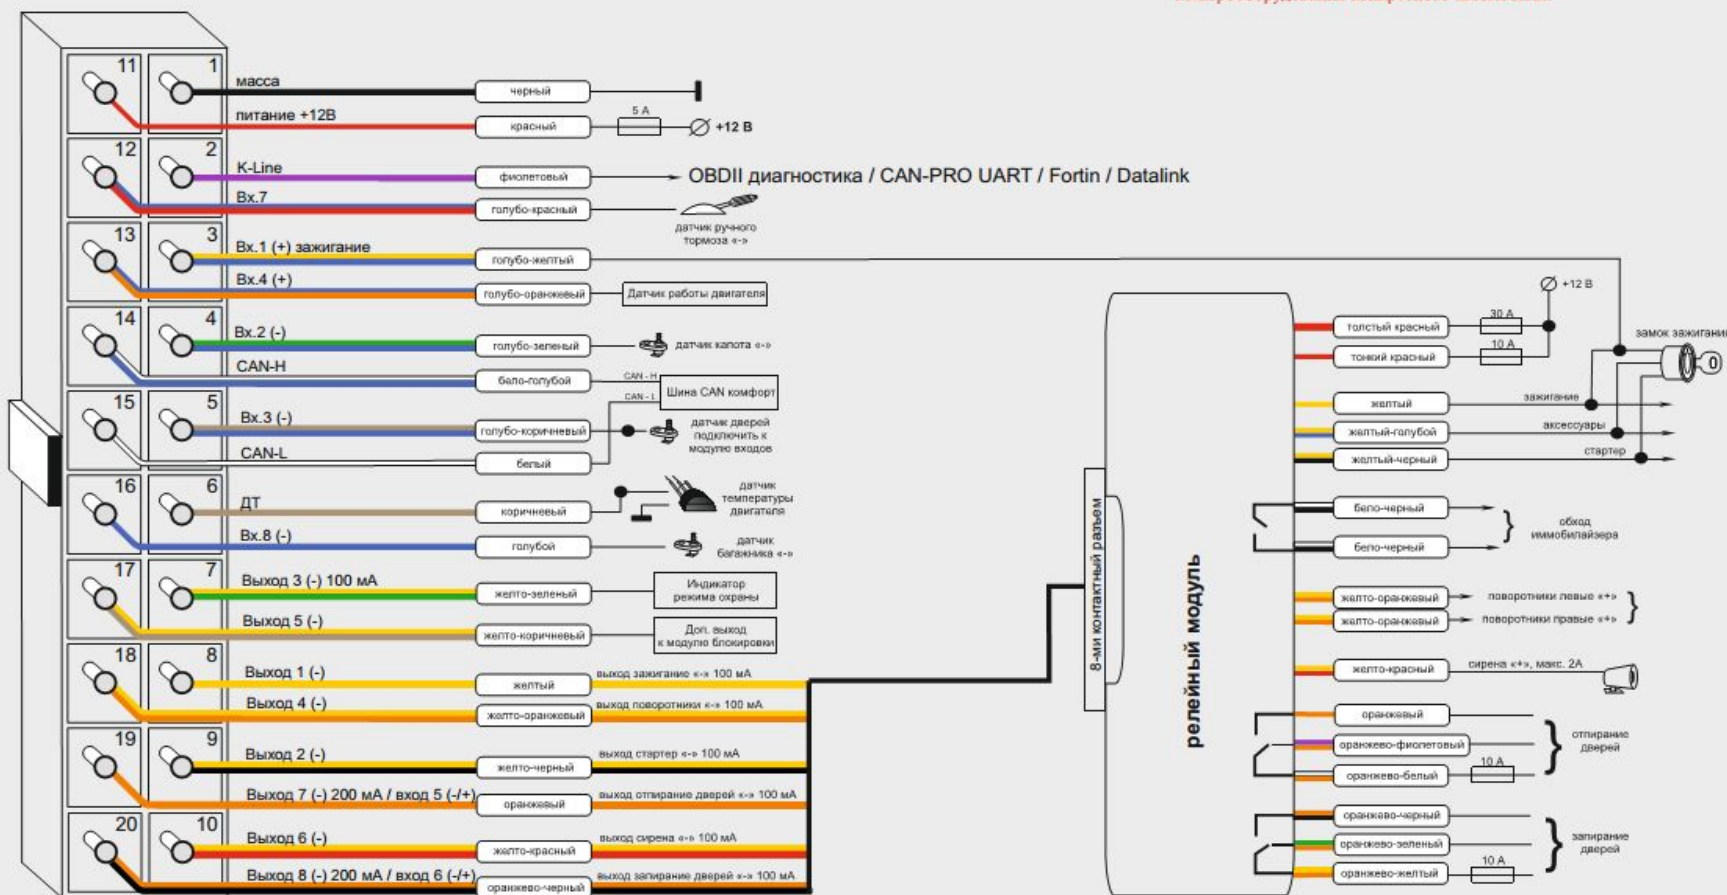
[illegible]

11 1
масса
черный

питание +12В
красный
5 А
+12 В

12 2
K-Line
фиолетовый
OBDII диагностика / CAN-PRO UART / Fortin / Datalink
Вх.7
голубо-красный
датчик ручного тормоза «-»

13 3
Вх.1 (+) зажигание
голубо-желтый
Вх.4 (+)
голубо-оранжевый
Датчик работы двигателя

14 4
Вх.2 (-)
голубо-зеленый
датчик капота «-»
CAN-H
бело-голубой
CAN - H
Шина CAN комфорт
CAN - L

15 5
Вх.3 (-)
голубо-коричневый
датчик дверей подключить к модулю входов
CAN-L
белый

16 6
ДТ
коричневый
датчик температуры двигателя
Вх.8 (-)
голубой
датчик багажника «-»

17 7
Выход 3 (-) 100 мА
желто-зеленый
Индикатор режима охраны
Выход 5 (-)
желто-коричневый
Доп. выход к модулю блокировки

18 8
Выход 1 (-)
желтый
выход зажигание «-» 100 мА
Выход 4 (-)
желто-оранжевый
выход поворотники «-» 100 мА

19 9
Выход 2 (-)
желто-черный
выход стартер «-» 100 мА
Выход 7 (-) 200 мА / вход 5 (-/+)
оранжевый
выход отпирание дверей «-» 100 мА

20 10
Выход 6 (-)
желто-красный
выход сирена «-» 100 мА
Выход 8 (-) 200 мА / вход 6 (-/+)
оранжево-черный
выход запирание дверей «-» 100 мА

8-ми контактный разъем
релейный модуль

+12 В
толстый красный
30 А
тонкий красный
10 А
замок зажигания
желтый
зажигание
желтый-голубой
аксессуары
желтый-черный
стартер
бело-черный
бело-черный
обход иммобилайзера
желто-оранжевый
поворотники левые «+»
желто-оранжевый
поворотники правые «+»
желто-красный
сирена «+», макс. 2А
оранжевый
оранжево-фиолетовый
оранжево-белый
10 А
отпирание дверей
оранжево-черный
оранжево-зеленый
оранжево-желтый
10 А
запирание дверей